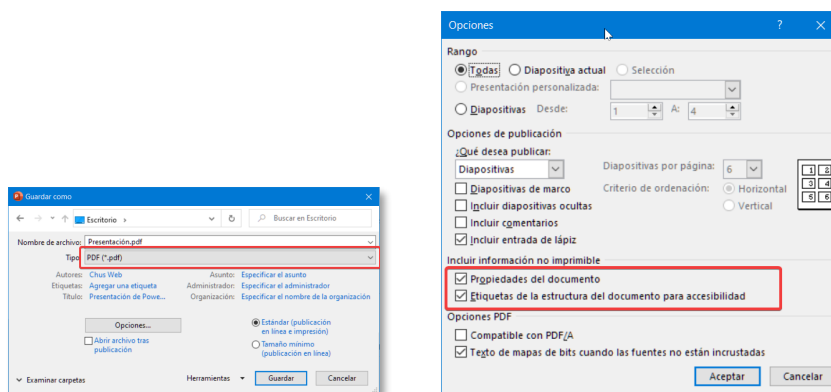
Guardar como

← → ⌄ ↑ Escritorio › ⌄ ↻ Buscar en Escritorio

Nombre de archivo: Presentación.pdf
Tipo: PDF (*.pdf)

Autores: Chus Web
Etiquetas: Agregar una etiqueta
Título: Presentación de Powe...
Asunto: Especificar el asunto
Administrador: Especificar el administrador
Organización: Especificar el nombre de la organización

Opciones...
Abrir archivo tras publicación
Estándar (publicación en línea e impresión)
Tamaño mínimo (publicación en línea)

Examinar carpetas
Herramientas ▾ Guardar Cancelar

Opciones ? ✕

Rango
Todas Diapositiva actual Selección
Presentación personalizada:
Diapositivas Desde: 1 A: 4

Opciones de publicación
¿Qué desea publicar:
Diapositivas
Diapositivas por página: 6
Diapositivas de marco
Criterio de ordenación: Horizontal
Incluir diapositivas ocultas
Vertical
Incluir comentarios
Incluir entrada de lápiz

1 2
3 4
5 6

Incluir información no imprimible
Propiedades del documento
Etiquetas de la estructura del documento para accesibilidad

Opciones PDF
Compatible con PDF/A
Texto de mapas de bits cuando las fuentes no están incrustadas

Aceptar Cancelar